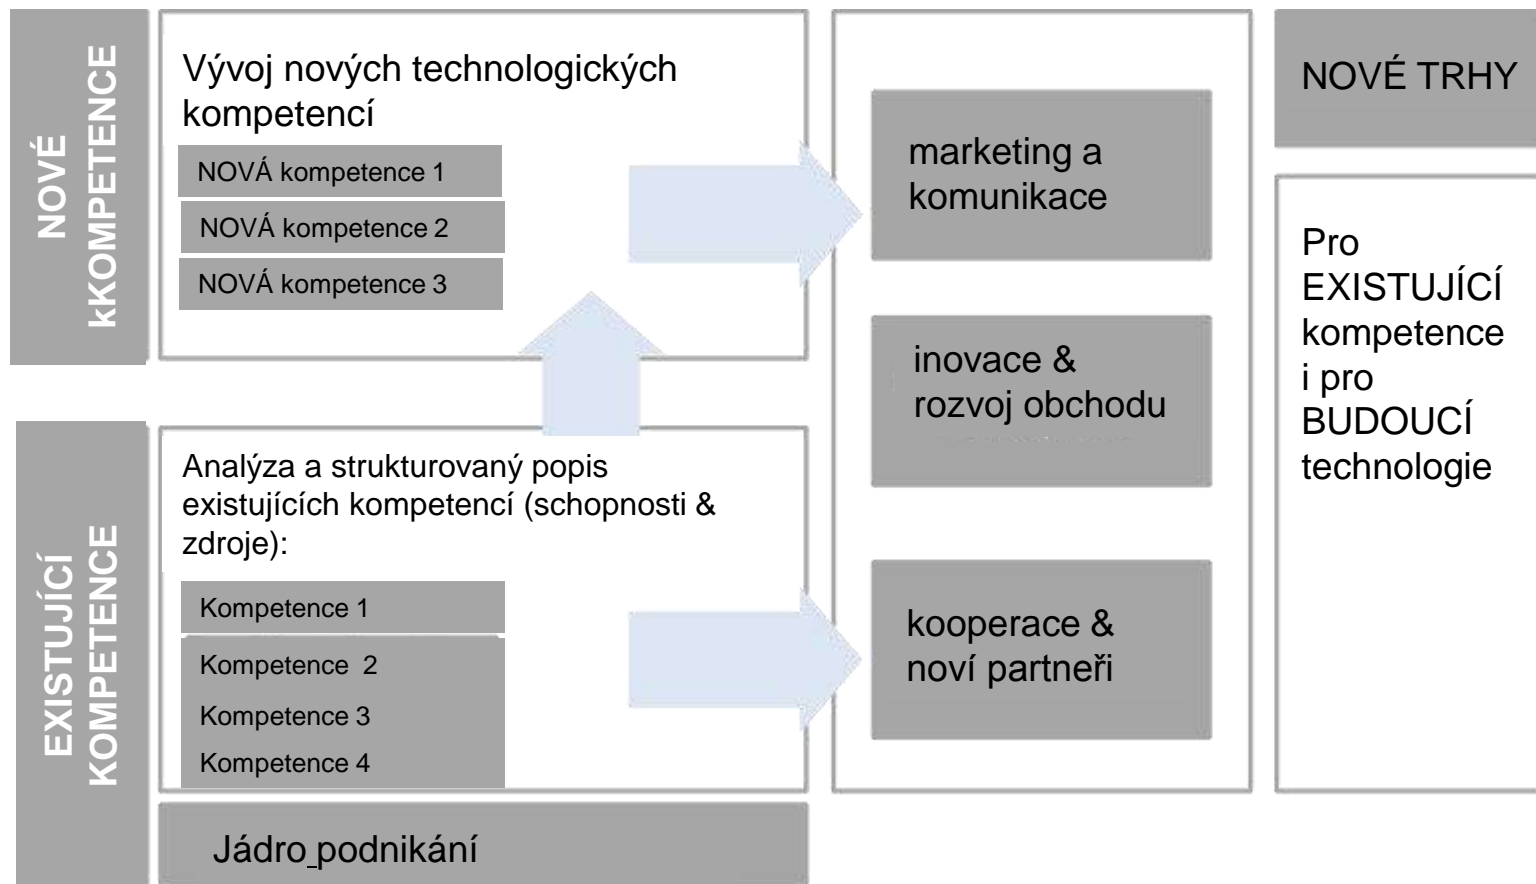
NOVÉ kKOMPETENCE

Vývoj nových technologických kompetencí

NOVÁ kompetence 1

NOVÁ kompetence 2

NOVÁ kompetence 3

EXISTUJÍCÍ KOMPETENCE

Analýza a strukturovaný popis existujících kompetencí (schopnosti & zdroje):

Kompetence 1

Kompetence 2

Kompetence 3

Kompetence 4

Jádro podnikání

marketing a komunikace

inovace & rozvoj obchodu

kooperace & noví partneři

NOVÉ TRHY

Pro EXISTUJÍCÍ kompetence i pro BUDOUCÍ technologie